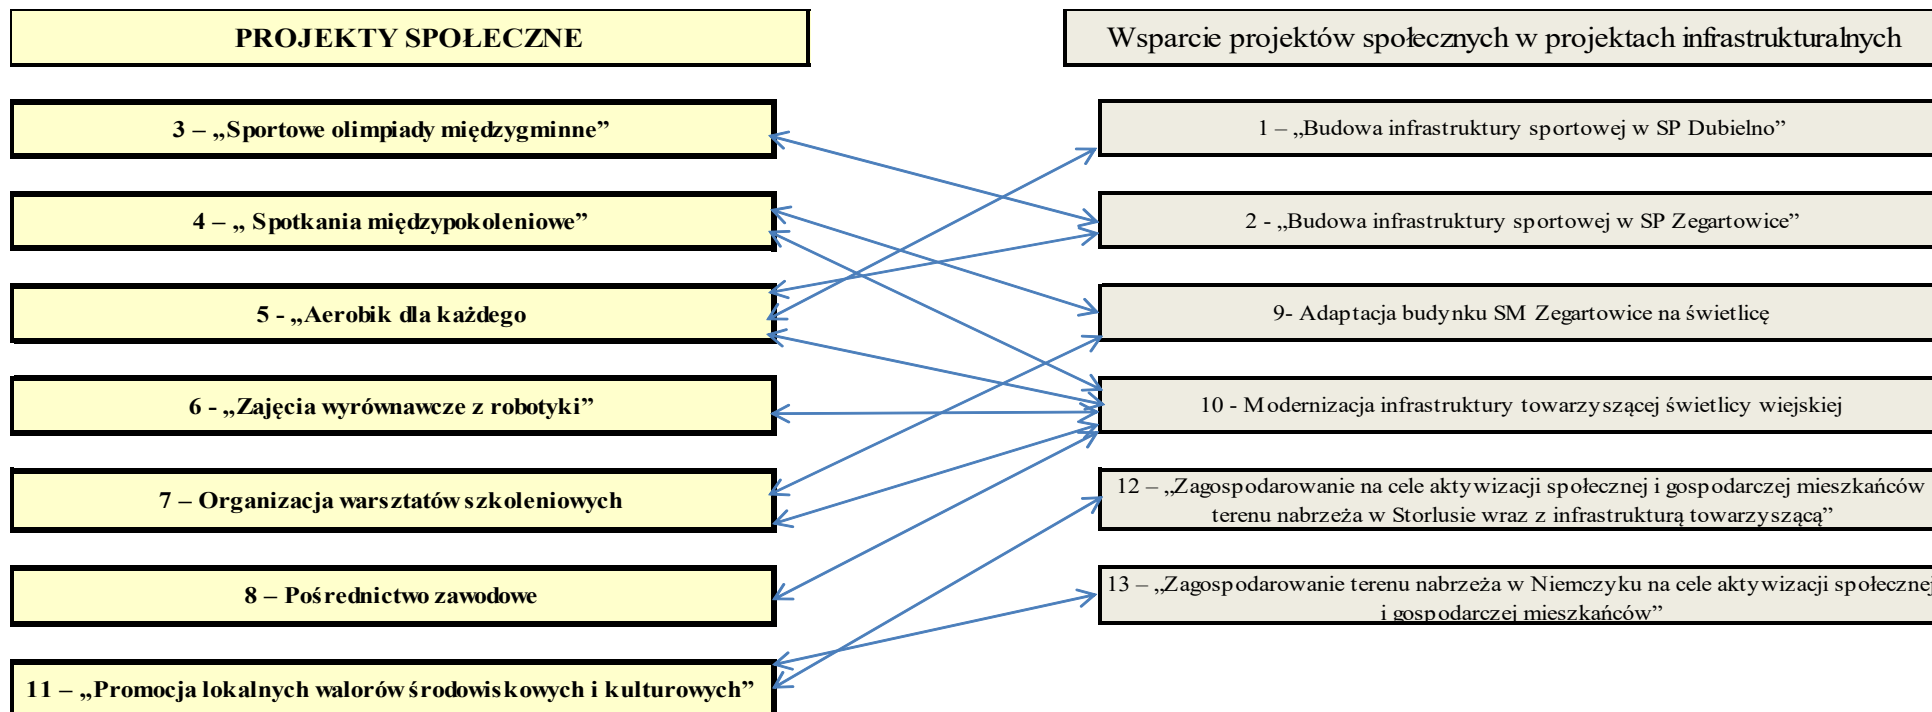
PROJEKTY SPOŁECZNE

Wsparcie projektów społecznych w projektach infrastrukturalnych

3 – „Sportowe olimpiady międzygminne”

4 – „ Spotkania międzypokoleniowe”

5 - „Aerobik dla każdego

6 - „Zajęcia wyrównawcze z robotyki”

7 – Organizacja warsztatów szkoleniowych

8 – Pośrednictwo zawodowe

11 – „Promocja lokalnych walorów środowiskowych i kulturowych”

1 – „Budowa infrastruktury sportowej w SP Dubielno”

2 - „Budowa infrastruktury sportowej w SP Zegartowice”

9- Adaptacja budynku SM Zegartowice na świetlicę

10 - Modernizacja infrastruktury towarzyszącej świetlicy wiejskiej

12 – „Zagospodarowanie na cele aktywizacji społecznej i gospodarczej mieszkańców terenu nabrzeża w Storlusie wraz z infrastrukturą towarzyszącą”

13 – „Zagospodarowanie terenu nabrzeża w Niemczyku na cele aktywizacji społecznej i gospodarczej mieszkańców”